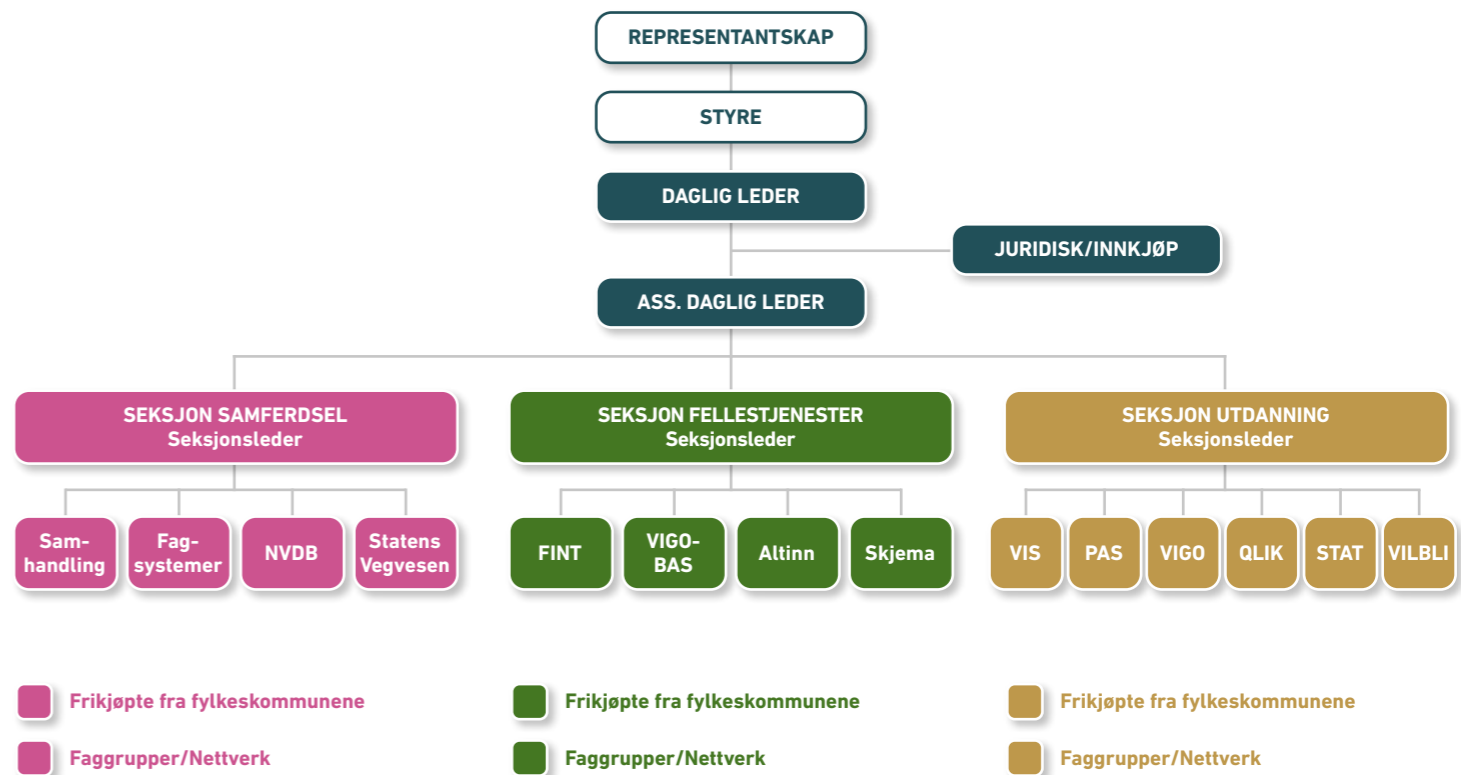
REPRESENTANTSKAP

STYRE

DAGLIG LEDER

JURIDISK/INNKJØP

ASS. DAGLIG LEDER

SEKSJON SAMFERDSEL
Seksjonsleder

SEKSJON FELLESTJENESTER
Seksjonsleder

SEKSJON UTDANNING
Seksjonsleder

Samhandling

Fagsystemer

NVDB

Statens Vegvesen

FINT

VIGO-BAS

Altinn

Skjema

VIS

PAS

VIGO

QLIK

STAT

VILBLI

Frikjøpte fra fylkeskommunene

Faggrupper/Nettverk

Frikjøpte fra fylkeskommunene

Faggrupper/Nettverk

Frikjøpte fra fylkeskommunene

Faggrupper/Nettverk